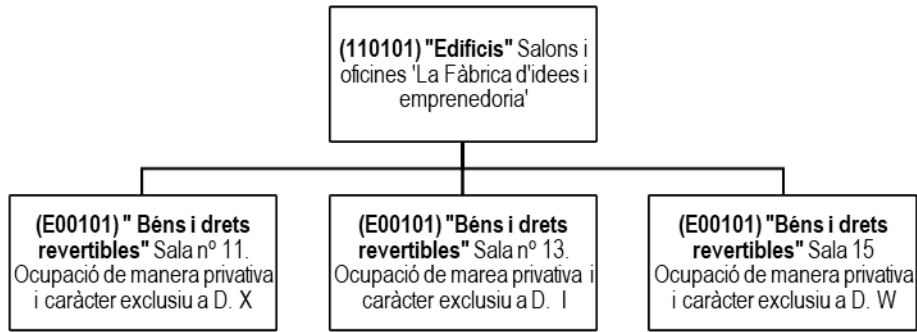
(110101) "Edificis" Salons i oficines 'La Fàbrica d'idees i emprenedoria'

(E00101) " Béns i drets revertibles" Sala nº 11. Ocupació de manera privativa i caràcter exclusiu a D. X

(E00101) "Béns i drets revertibles" Sala nº 13. Ocupació de marea privativa i caràcter exclusiu a D. I

(E00101) "Béns i drets revertibles" Sala 15 Ocupació de manera privativa i caràcter exclusiu a D. W